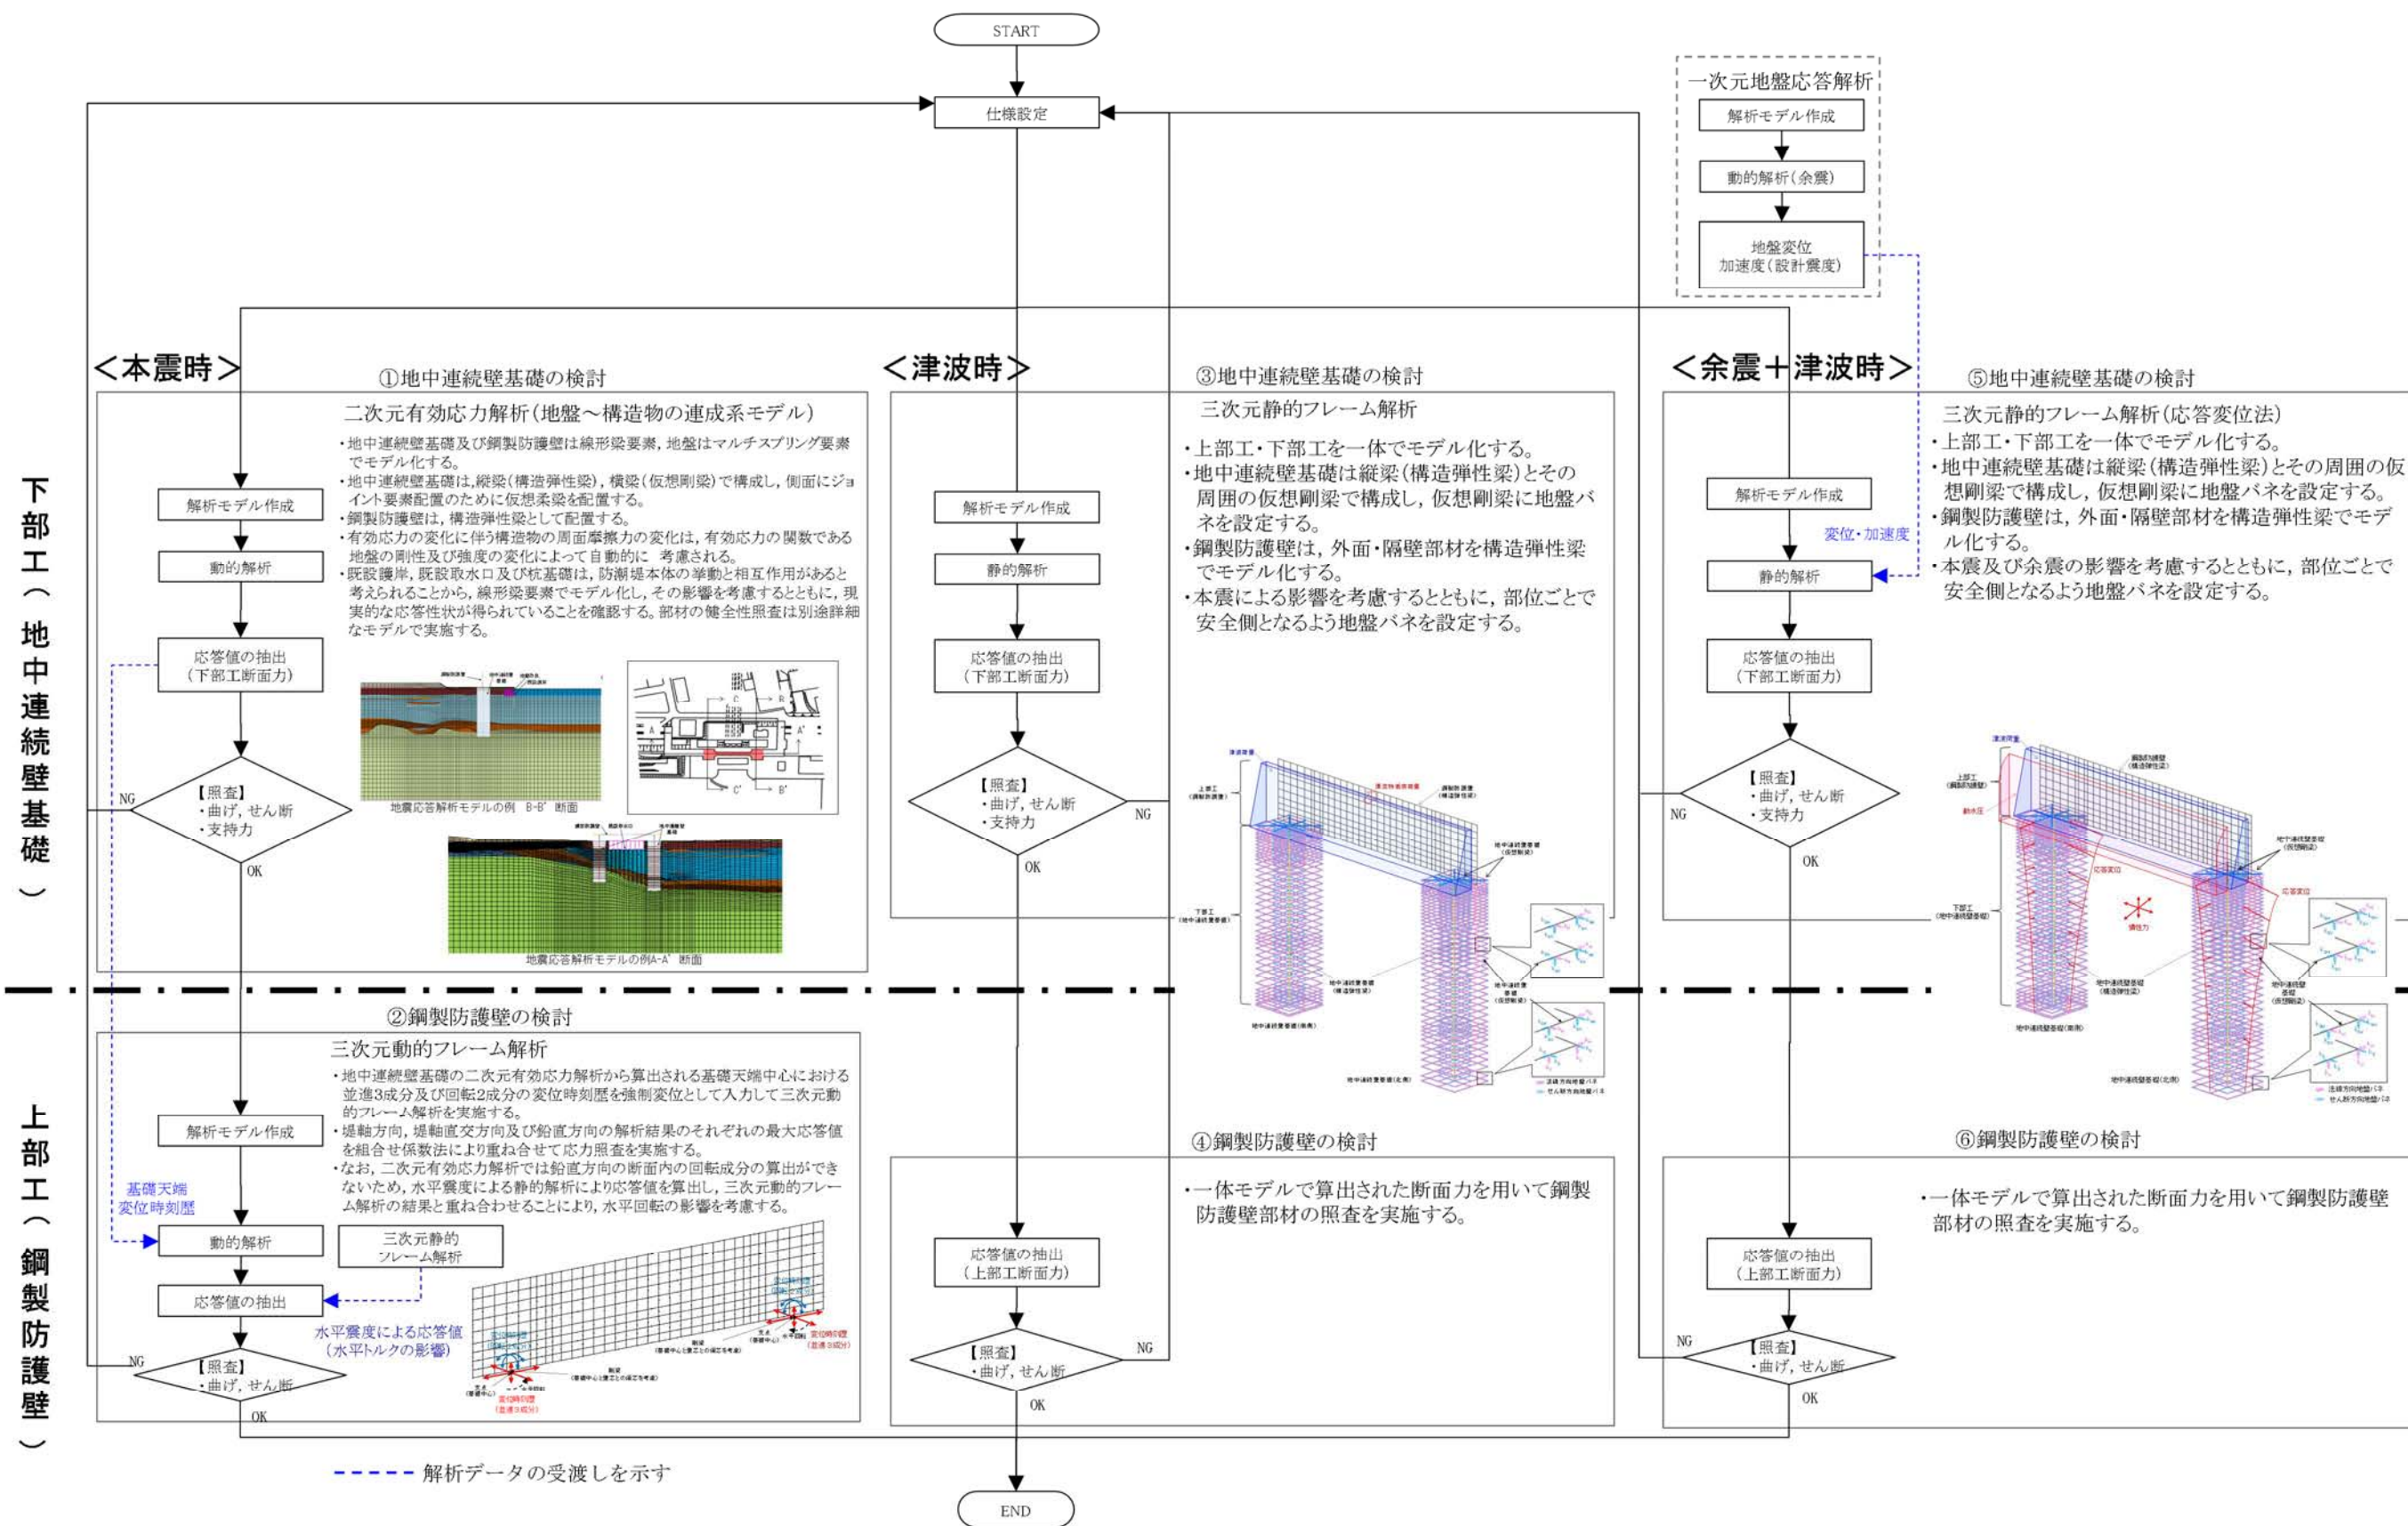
START

仕様設定

一次元地盤応答解析
解析モデル作成
動的解析（余震）
地盤変位
加速度（設計震度）

下部工（地中連続壁基礎）

上部工（鋼製防護壁）

＜本震時＞
①地中連続壁基礎の検討
二次元有効応力解析（地盤～構造物の連成系モデル）
・地中連続壁基礎及び鋼製防護壁は線形梁要素，地盤はマルチスプリング要素でモデル化する。
・地中連続壁基礎は，縦梁（構造弾性梁），横梁（仮想剛梁）で構成し，側面にジョイント要素配置のために仮想柔梁を配置する。
・鋼製防護壁は，構造弾性梁として配置する。
・有効応力の変化に伴う構造物の周面摩擦力の変化は，有効応力の関数である地盤の剛性及び強度の変化によって自動的に 考慮される。
・既設護岸，既設取水口及び杭基礎は，防潮堤本体の挙動と相互作用があると考えられることから，線形梁要素でモデル化し，その影響を考慮するとともに，現実的な応答性状が得られていることを確認する。部材の健全性照査は別途詳細なモデルで実施する。

解析モデル作成
動的解析
応答値の抽出
（下部工断面力）
【照査】
・曲げ，せん断
・支持力
NG
OK

地震応答解析モデルの例 B-B' 断面
地震応答解析モデルの例A-A' 断面

②鋼製防護壁の検討
三次元動的フレーム解析
・地中連続壁基礎の二次元有効応力解析から算出される基礎天端中心における並進3成分及び回転2成分の変位時刻歴を強制変位として入力して三次元動的フレーム解析を実施する。
・堤軸方向，堤軸直交方向及び鉛直方向の解析結果のそれぞれの最大応答値を組合せ係数法により重ね合せて応力照査を実施する。
・なお，二次元有効応力解析では鉛直方向の断面内の回転成分の算出ができないため，水平震度による静的解析により応答値を算出し，三次元動的フレーム解析の結果と重ね合わせることにより，水平回転の影響を考慮する。

解析モデル作成
基礎天端
変位時刻歴
動的解析
三次元静的
フレーム解析
応答値の抽出
水平震度による応答値
（水平トルクの影響）
【照査】
・曲げ，せん断
NG
OK

＜津波時＞
解析モデル作成
静的解析
応答値の抽出
（下部工断面力）
【照査】
・曲げ，せん断
・支持力
NG
OK

③地中連続壁基礎の検討
三次元静的フレーム解析
・上部工・下部工を一体でモデル化する。
・地中連続壁基礎は縦梁（構造弾性梁）とその周囲の仮想剛梁で構成し，仮想剛梁に地盤バネを設定する。
・鋼製防護壁は，外面・隔壁部材を構造弾性梁でモデル化する。
・本震による影響を考慮するとともに，部位ごとで安全側となるよう地盤バネを設定する。

④鋼製防護壁の検討
・一体モデルで算出された断面力を用いて鋼製防護壁部材の照査を実施する。

応答値の抽出
（上部工断面力）
【照査】
・曲げ，せん断
NG
OK

＜余震＋津波時＞
解析モデル作成
変位・加速度
静的解析
応答値の抽出
（下部工断面力）
【照査】
・曲げ，せん断
・支持力
NG
OK

⑤地中連続壁基礎の検討
三次元静的フレーム解析（応答変位法）
・上部工・下部工を一体でモデル化する。
・地中連続壁基礎は縦梁（構造弾性梁）とその周囲の仮想剛梁で構成し，仮想剛梁に地盤バネを設定する。
・鋼製防護壁は，外面・隔壁部材を構造弾性梁でモデル化する。
・本震及び余震の影響を考慮するとともに，部位ごとで安全側となるよう地盤バネを設定する。

⑥鋼製防護壁の検討
・一体モデルで算出された断面力を用いて鋼製防護壁部材の照査を実施する。

応答値の抽出
（上部工断面力）
【照査】
・曲げ，せん断
NG
OK

解析データの受渡しを示す

END